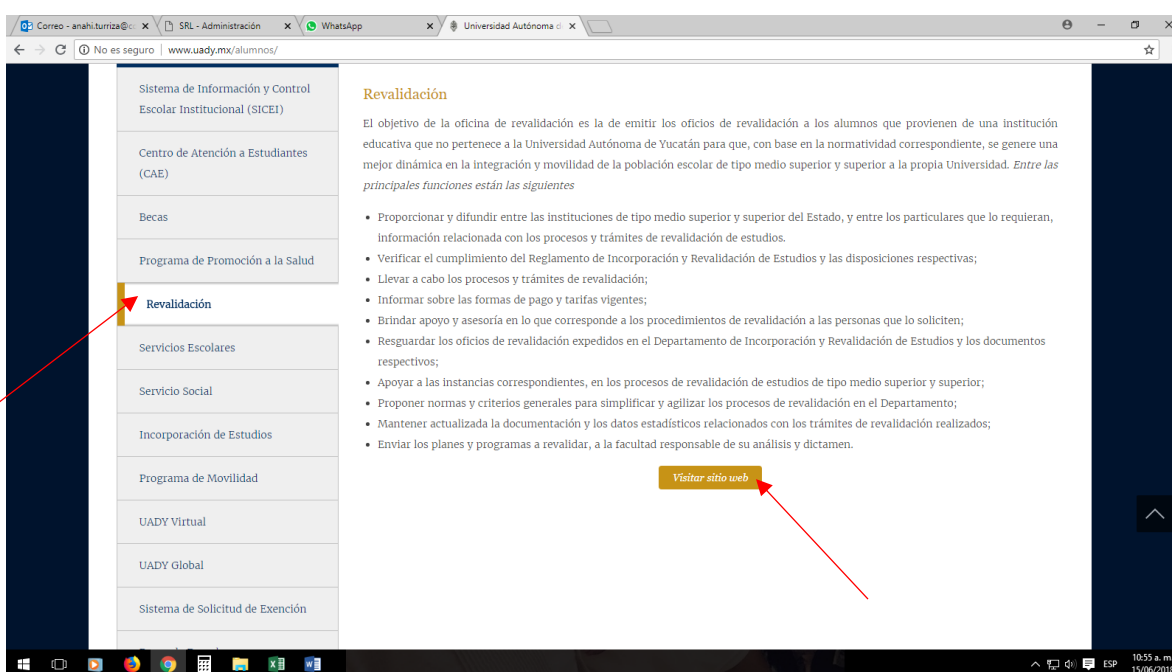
Correo - anahi.turriza@c ×
SRL - Administración ×
WhatsApp ×
Universidad Autónoma d ×

No es seguro | www.uady.mx/alumnos/

Sistema de Información y Control Escolar Institucional (SICEI)

Centro de Atención a Estudiantes (CAE)

Becas

Programa de Promoción a la Salud

Revalidación

Servicios Escolares

Servicio Social

Incorporación de Estudios

Programa de Movilidad

UADY Virtual

UADY Global

Sistema de Solicitud de Exención

Revalidación

El objetivo de la oficina de revalidación es la de emitir los oficios de revalidación a los alumnos que provienen de una institución educativa que no pertenece a la Universidad Autónoma de Yucatán para que, con base en la normatividad correspondiente, se genere una mejor dinámica en la integración y movilidad de la población escolar de tipo medio superior y superior a la propia Universidad. Entre las principales funciones están las siguientes

• Proporcionar y difundir entre las instituciones de tipo medio superior y superior del Estado, y entre los particulares que lo requieran, información relacionada con los procesos y trámites de revalidación de estudios.
• Verificar el cumplimiento del Reglamento de Incorporación y Revalidación de Estudios y las disposiciones respectivas;
• Llevar a cabo los procesos y trámites de revalidación;
• Informar sobre las formas de pago y tarifas vigentes;
• Brindar apoyo y asesoría en lo que corresponde a los procedimientos de revalidación a las personas que lo soliciten;
• Resguardar los oficios de revalidación expedidos en el Departamento de Incorporación y Revalidación de Estudios y los documentos respectivos;
• Apoyar a las instancias correspondientes, en los procesos de revalidación de estudios de tipo medio superior y superior;
• Proponer normas y criterios generales para simplificar y agilizar los procesos de revalidación en el Departamento;
• Mantener actualizada la documentación y los datos estadísticos relacionados con los trámites de revalidación realizados;
• Enviar los planes y programas a revalidar, a la facultad responsable de su análisis y dictamen.

Visitar sitio web

ESP 10:55 a. m. 15/06/201